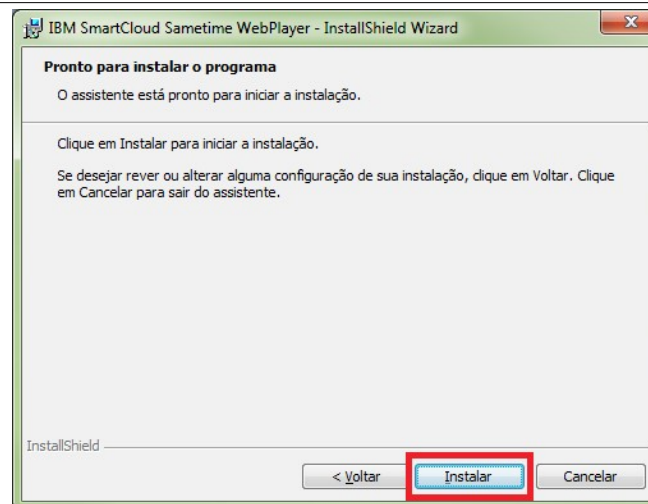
IBM SmartCloud Sametime WebPlayer - InstallShield Wizard

Pronto para instalar o programa

O assistente está pronto para iniciar a instalação.

Clique em Instalar para iniciar a instalação.

Se desejar rever ou alterar alguma configuração de sua instalação, clique em Voltar. Clique em Cancelar para sair do assistente.

InstallShield

< Voltar

Instalar

Cancelar